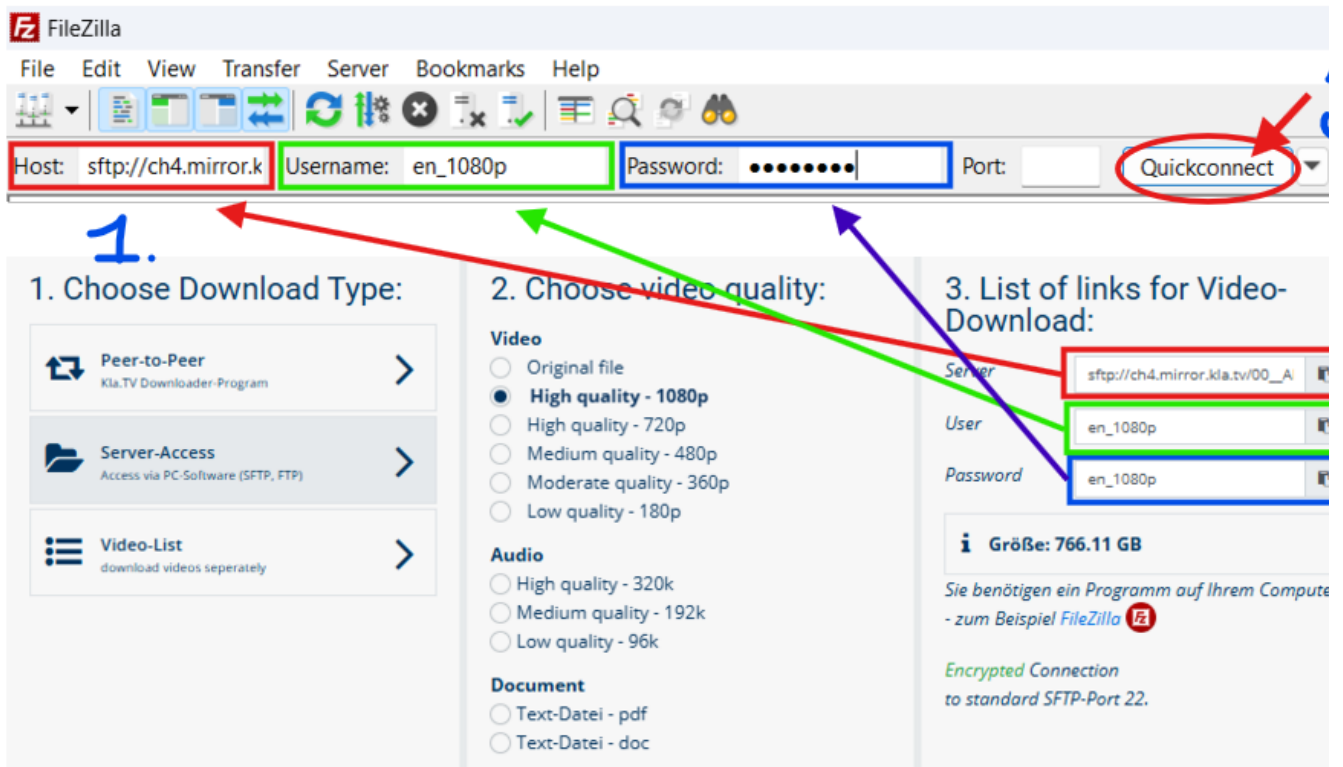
FileZilla

File Edit View Transfer Server Bookmarks Help

Host: sftp://ch4.mirror.k Username: en_1080p Password: •••••••• Port: Quickconnect

1.

1. Choose Download Type:

Peer-to-Peer
Kla.TV Downloader-Program

Server-Access
Access via PC-Software (SFTP, FTP)

Video-List
download videos seperately

2. Choose video quality:

Video
Original file
High quality - 1080p
High quality - 720p
Medium quality - 480p
Moderate quality - 360p
Low quality - 180p

Audio
High quality - 320k
Medium quality - 192k
Low quality - 96k

Document
Text-Datei - pdf
Text-Datei - doc

3. List of links for Video-Download:

Server sftp://ch4.mirror.kla.tv/00_A
User en_1080p
Password en_1080p

Größe: 766.11 GB

Sie benötigen ein Programm auf Ihrem Compute - zum Beispiel FileZilla

Encrypted Connection to standard SFTP-Port 22.